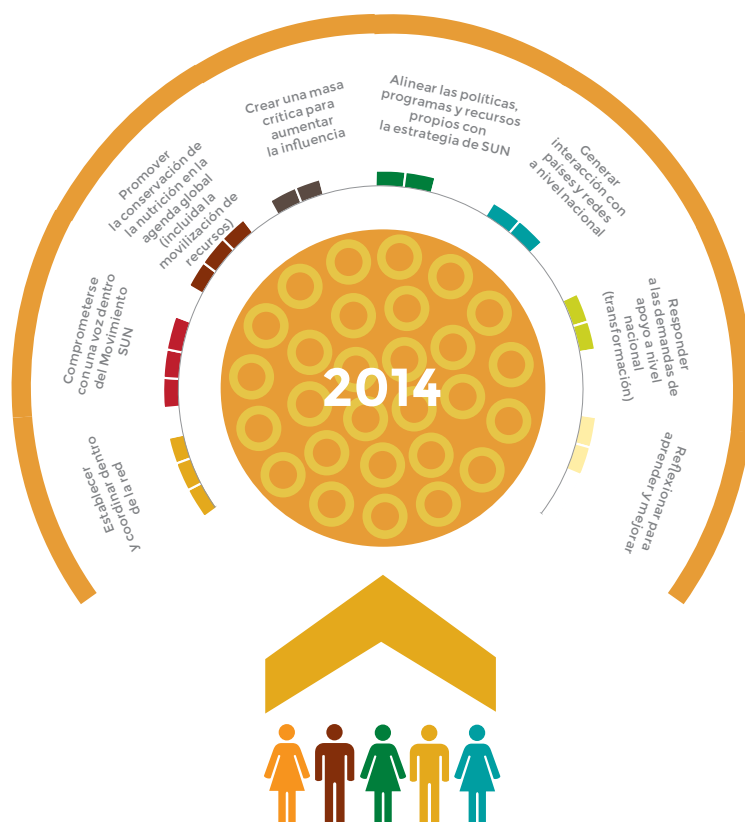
Crear una masa crítica para aumentar la influencia

Alinear las políticas, programas y recursos propios con la estrategia de SUN

Generar interacción con países y redes a nivel nacional

Promover la conservación de la nutrición en la agenda global (incluida la movilización de recursos)

Responder a las demandas de apoyo a nivel nacional (transformación)

Comprometerse con una voz dentro del Movimiento SUN

2014

Reflexionar para aprender y mejorar

Establecer y coordinar dentro de la red